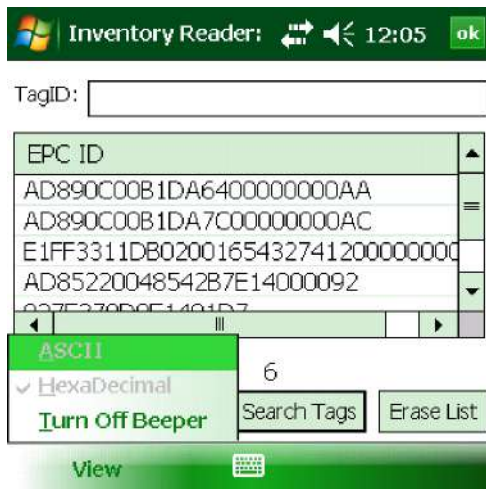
Inventory Reader: 12:05 ok

TagID:

| EPC ID |
|---|
| AD890C00B1DA6400000000AA |
| AD890C00B1DA7C00000000AC |
| E1FF3311DB0200165432741200000000 |
| AD85220048542B7E14000092 |
| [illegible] |

ASCII
HexaDecimal
Turn Off Beeper

6

Search Tags

Erase List

View